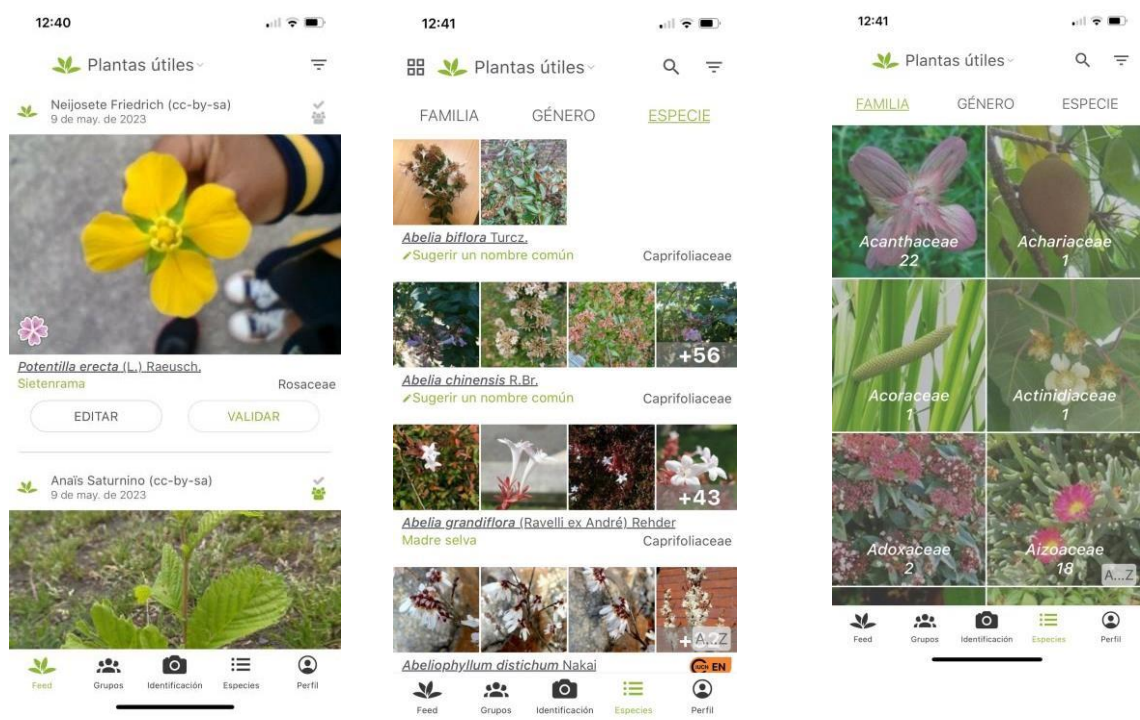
12:40

Plantas útiles

Neijosete Friedrich (cc-by-sa)
9 de may. de 2023

Potentilla erecta (L.) Raeusch.
Sietenrama
Rosaceae

EDITAR
VALIDAR

Anaïs Saturnino (cc-by-sa)
9 de may. de 2023

Feed
Grupos
Identificación
Especies
Perfil

12:41

Plantas útiles

FAMILIA
GÉNERO
ESPECIE

Abelia biflora Turcz.
Sugerir un nombre común
Caprifoliaceae

+56
Abelia chinensis R.Br.
Sugerir un nombre común
Caprifoliaceae

+43
Abelia grandiflora (Ravelli ex André) Rehder
Madre selva
Caprifoliaceae

+ A...Z
Abeliophyllum distichum Nakai
EN

Feed
Grupos
Identificación
Especies
Perfil

12:41

Plantas útiles

FAMILIA
GÉNERO
ESPECIE

Acanthaceae
22
Achariaceae
1
Acoraceae
1
Actinidiaceae
1
Adoxaceae
2
Aizoaceae
18
A...Z

Feed
Grupos
Identificación
Especies
Perfil